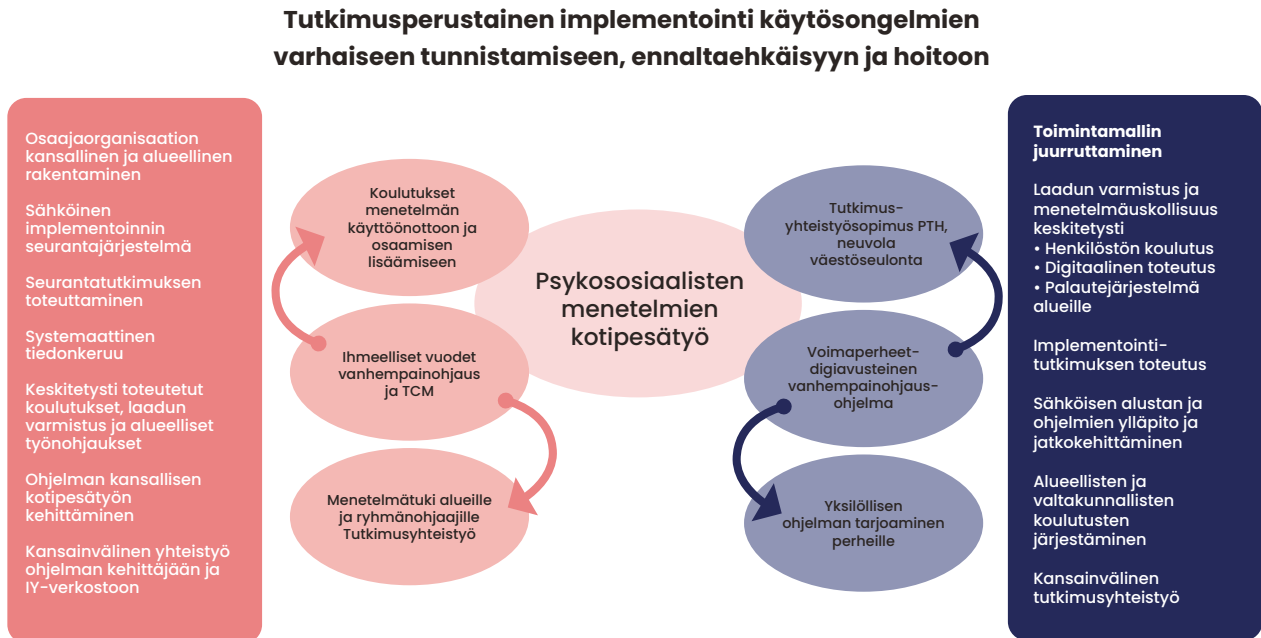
Tutkimusperustainen implementointi käytösongelmien varhaiseen tunnistamiseen, ennaltaehkäisyyn ja hoitoon

Osaajaorganisaation kansallinen ja alueellinen rakentaminen

Sähköinen implementoinnin seurantajärjestelmä

Seurantatutkimuksen toteuttaminen

Systemaattinen tiedonkeruu

Keskitetysti toteutetut koulutukset, laadun varmistus ja alueelliset työnohjaukset

Ohjelman kansallisen kotipesätyön kehittäminen

Kansainvälinen yhteistyö ohjelman kehittäjään ja IY-verkostoon

Koulutukset menetelmän käyttöönottoon ja osaamisen lisäämiseen

Ihmeelliset vuodet vanhempainohjaus ja TCM

Menetelmätuki alueille ja ryhmänohjaajille Tutkimusyhteistyö

Psykososiaalisten menetelmien kotipesätyö

Tutkimus-yhteistyösopimus PTH, neuvola väestöseulonta

Voimaperheet-digiavusteinen vanhempainohjaus-ohjelma

Yksilöllisen ohjelman tarjoaminen perheille

Toimintamallin juurruttaminen

Laadun varmistus ja menetelmäuskollisuus keskitetysti
• Henkilöstön koulutus
• Digitaalinen toteutus
• Palautejärjestelmä alueille

Implementointi-tutkimuksen toteutus

Sähköisen alustan ja ohjelmien ylläpito ja jatkokehittäminen

Alueellisten ja valtakunnallisten koulutusten järjestäminen

Kansainvälinen tutkimusyhteistyö